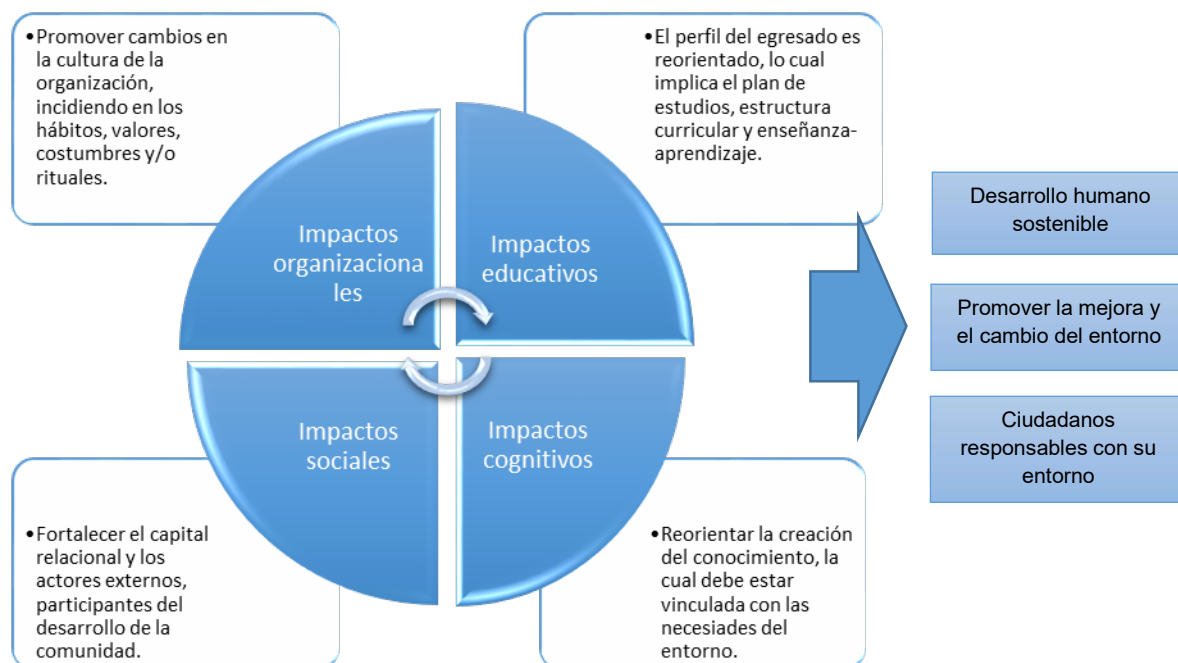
•Promover cambios en la cultura de la organización, incidiendo en los hábitos, valores, costumbres y/o rituales.

•El perfil del egresado es reorientado, lo cual implica el plan de estudios, estructura curricular y enseñanza-aprendizaje.

Impactos organizacionales

Impactos educativos

Impactos sociales

Impactos cognitivos

Desarrollo humano sostenible

Promover la mejora y el cambio del entorno

Ciudadanos responsables con su entorno

•Fortalecer el capital relacional y los actores externos, participantes del desarrollo de la comunidad.

•Reorientar la creación del conocimiento, la cual debe estar vinculada con las necesiades del entorno.